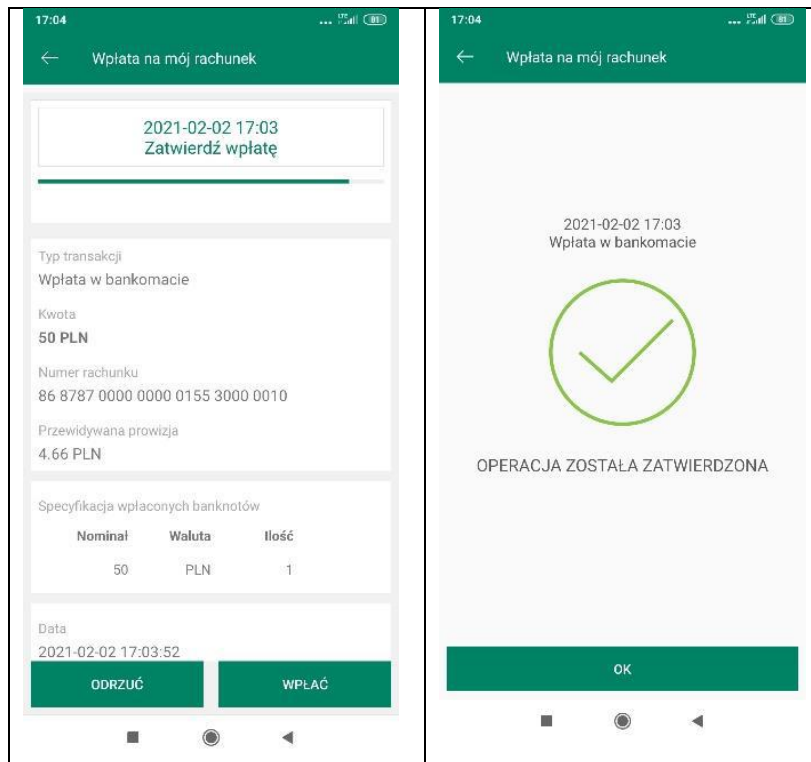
17:04

Wpłata na mój rachunek

2021-02-02 17:03
Zatwierdź wpłatę

Typ transakcji
Wpłata w bankomacie

Kwota
50 PLN

Numer rachunku
86 8787 0000 0000 0155 3000 0010

Przewidywana prowizja
4.66 PLN

Specyfikacja wpłaconych banknotów

| Nominał | Waluta | Ilość |
|---|---|---|
| 50 | PLN | 1 |

Data
2021-02-02 17:03:52

ODRZUĆ

WPŁAĆ

17:04

Wpłata na mój rachunek

2021-02-02 17:03
Wpłata w bankomacie

OPERACJA ZOSTAŁA ZATWIERDZONA

OK